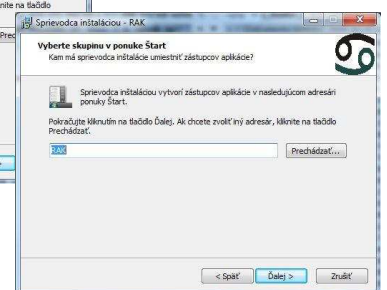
knite na tlačidlo

Pred

Sprievodca inštaláciou - RAK

Vyberte skupinu v ponuke Štart

Kam má sprievodca inštalácie umiestniť zástupcov aplikácie?

Sprievodca inštaláciou vytvorí zástupcov aplikácie v nasledujúcom adresári ponuky Štart.

Pokračujte kliknutím na tlačidlo Ďalej. Ak chcete zvoliť iný adresár, kliknite na tlačidlo Prechádzať.

RAK

Prechádzať...

< Späť

Ďalej >

Zrušiť